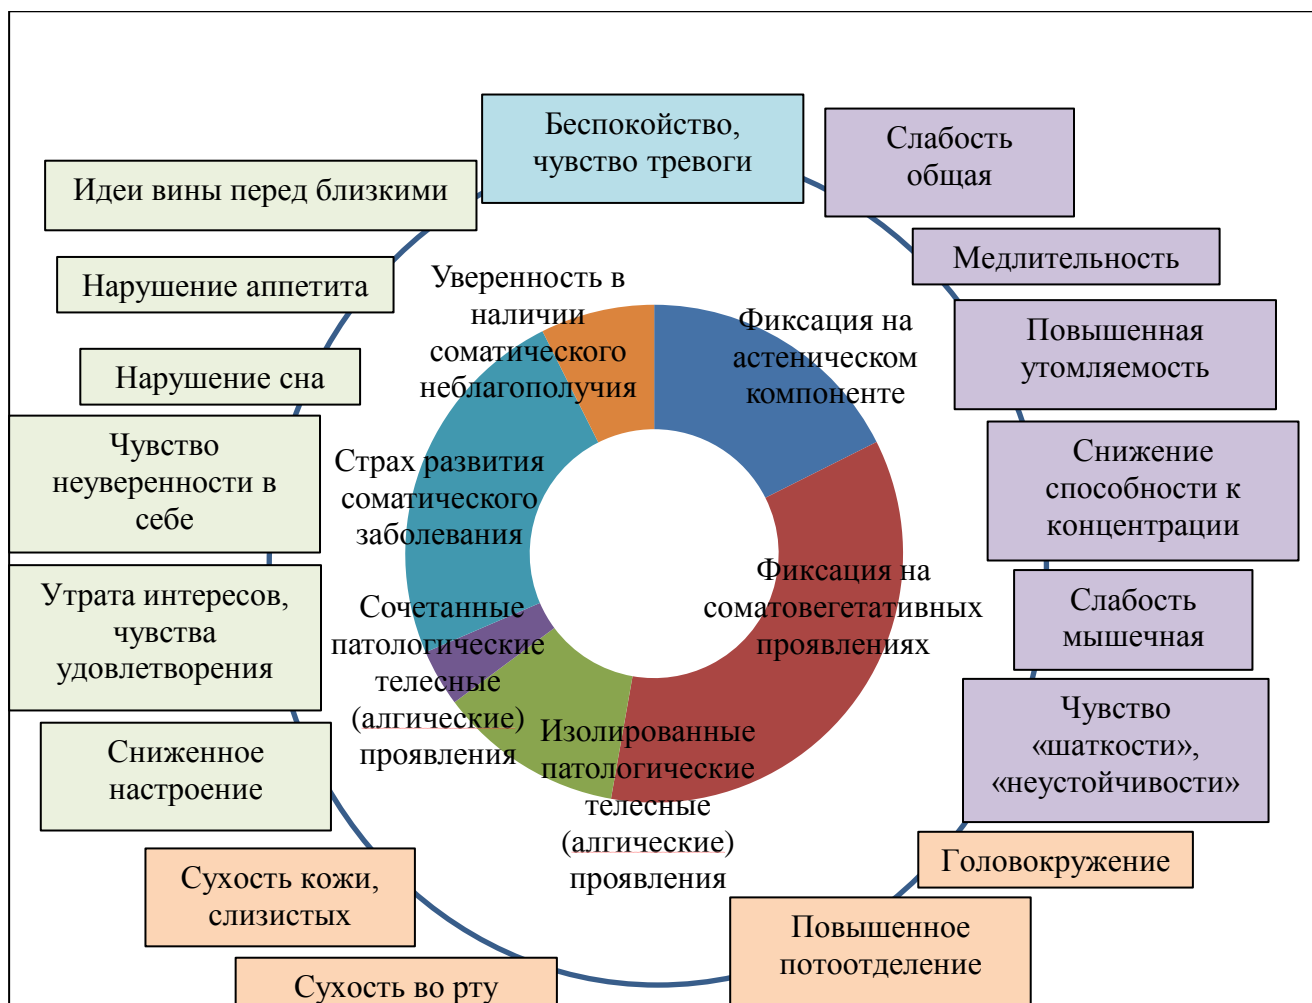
Беспокойство, чувство тревоги

Слабость общая

Идеи вины перед близкими

Медлительность

Нарушение аппетита

Повышенная утомляемость

Нарушение сна

Снижение способности к концентрации

Чувство неуверенности в себе

Слабость мышечная

Утрата интересов, чувства удовлетворения

Чувство «шаткости», «неустойчивости»

Сниженное настроение

Головокружение

Сухость кожи, слизистых

Повышенное потоотделение

Сухость во рту

Уверенность в наличии соматического неблагополучия

Фиксация на астеническом компоненте

Страх развития соматического заболевания

Фиксация на соматовегетативных проявлениях

Сочетанные патологические телесные (алгические) проявления

Изолированные патологические телесные (алгические) проявления